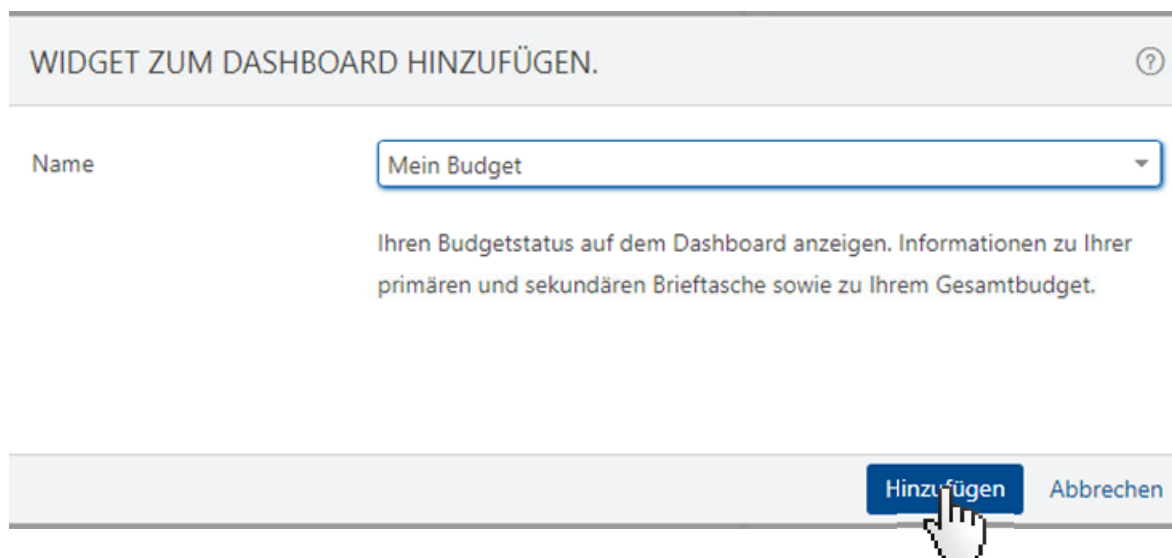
WIDGET ZUM DASHBOARD HINZUFÜGEN.

?

Name

Mein Budget

Ihren Budgetstatus auf dem Dashboard anzeigen. Informationen zu Ihrer primären und sekundären Brieftasche sowie zu Ihrem Gesamtbudget.

Hinzufügen

Abbrechen